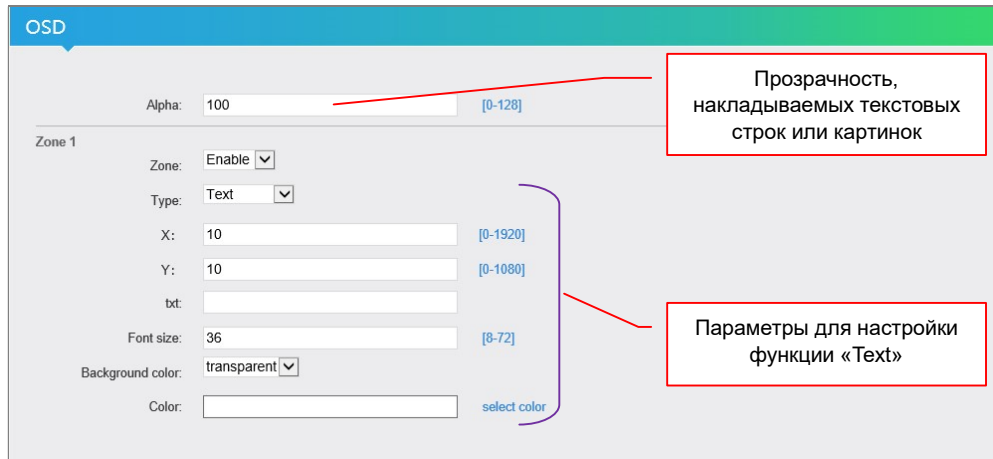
OSD

Alpha: 100 [0-128]

Прозрачность, накладываемых текстовых строк или картинок

Zone 1

Zone: Enable

Type: Text

X: 10 [0-1920]

Y: 10 [0-1080]

txt:

Font size: 36 [8-72]

Background color: transparent

Color: select color

Параметры для настройки функции «Text»